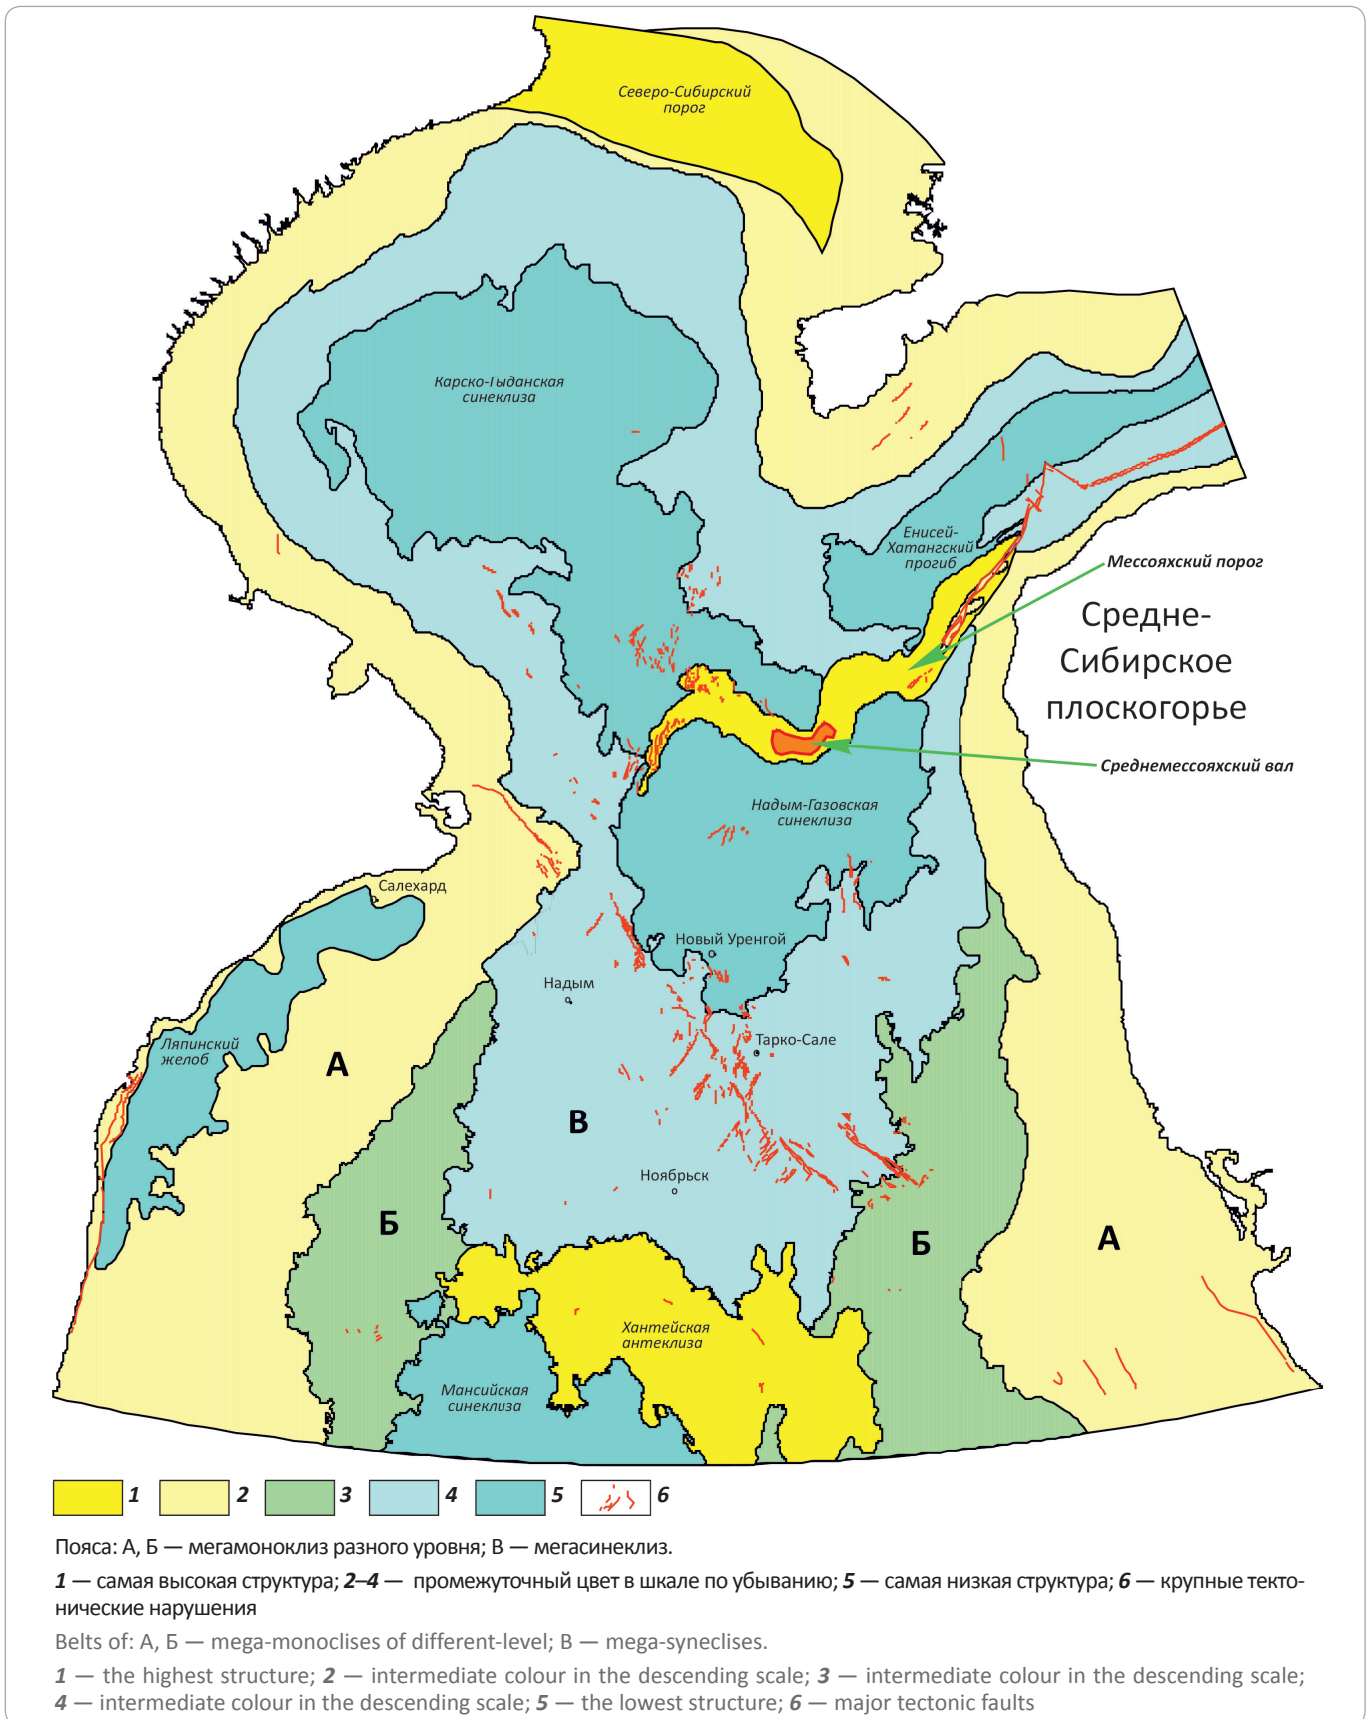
Северо-Сибирский порог

Карско-Гыданская синеклиза

Енисей-Хатангский прогиб

Мессояхский порог

Средне-Сибирское плоскогорье

Среднемессояхский вал

Надым-Газовская синеклиза

Салехард

Новый Уренгой

Надым

Тарко-Сале

Ляпинский желоб

А

В

Б

Ноябрьск

Б

А

Хантейская антеклиза

Мансийская синеклиза

1 2 3 4 5 6

Пояса: А, Б — мегамоноклиз разного уровня; В — мегасинеклиз.

**1** — самая высокая структура; **2–4** — промежуточный цвет в шкале по убыванию; **5** — самая низкая структура; **6** — крупные тектонические нарушения

Belts of: А, Б — mega-monoclises of different-level; В — mega-synecIises.

**1** — the highest structure; **2** — intermediate colour in the descending scale; **3** — intermediate colour in the descending scale; **4** — intermediate colour in the descending scale; **5** — the lowest structure; **6** — major tectonic faults